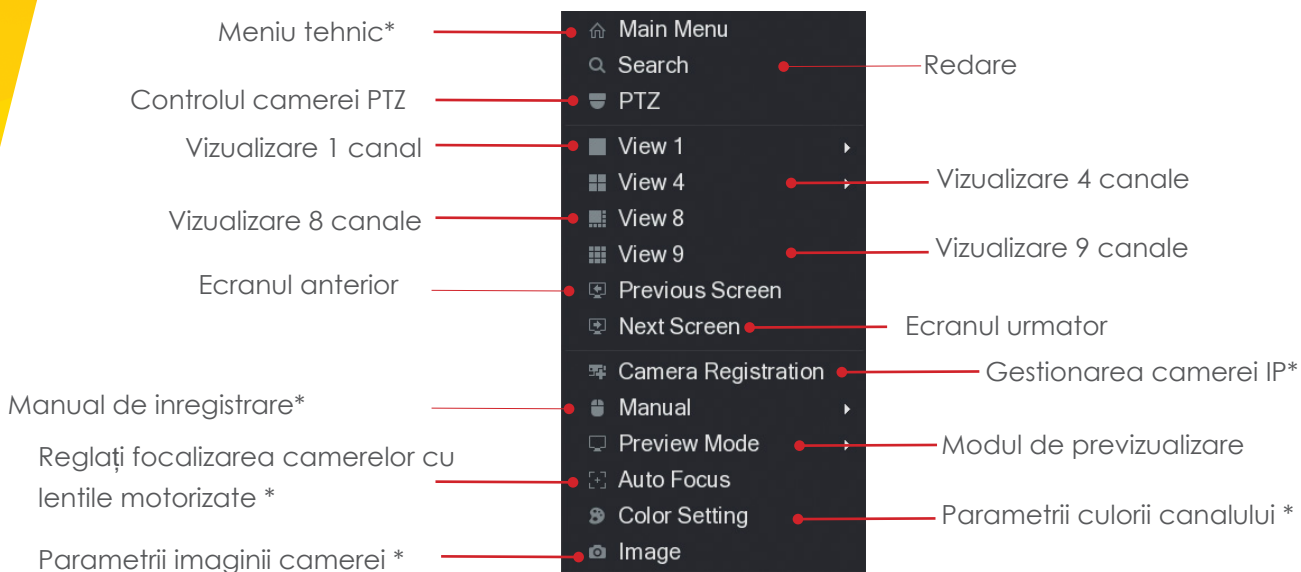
Meniu tehnic*

Main Menu

Search

Redare

Controlul camerei PTZ

PTZ

Vizualizare 1 canal

View 1

View 4

Vizualizare 4 canale

Vizualizare 8 canale

View 8

View 9

Vizualizare 9 canale

Ecranul anterior

Previous Screen

Next Screen

Ecranul urmator

Camera Registration

Gestionarea camerei IP*

Manual de inregistrare*

Manual

Preview Mode

Modul de previzualizare

Reglați focalizarea camerelor cu lentile motorizate *

Auto Focus

Color Setting

Parametrii culorii canalului *

Parametrii imaginii camerei *

Image